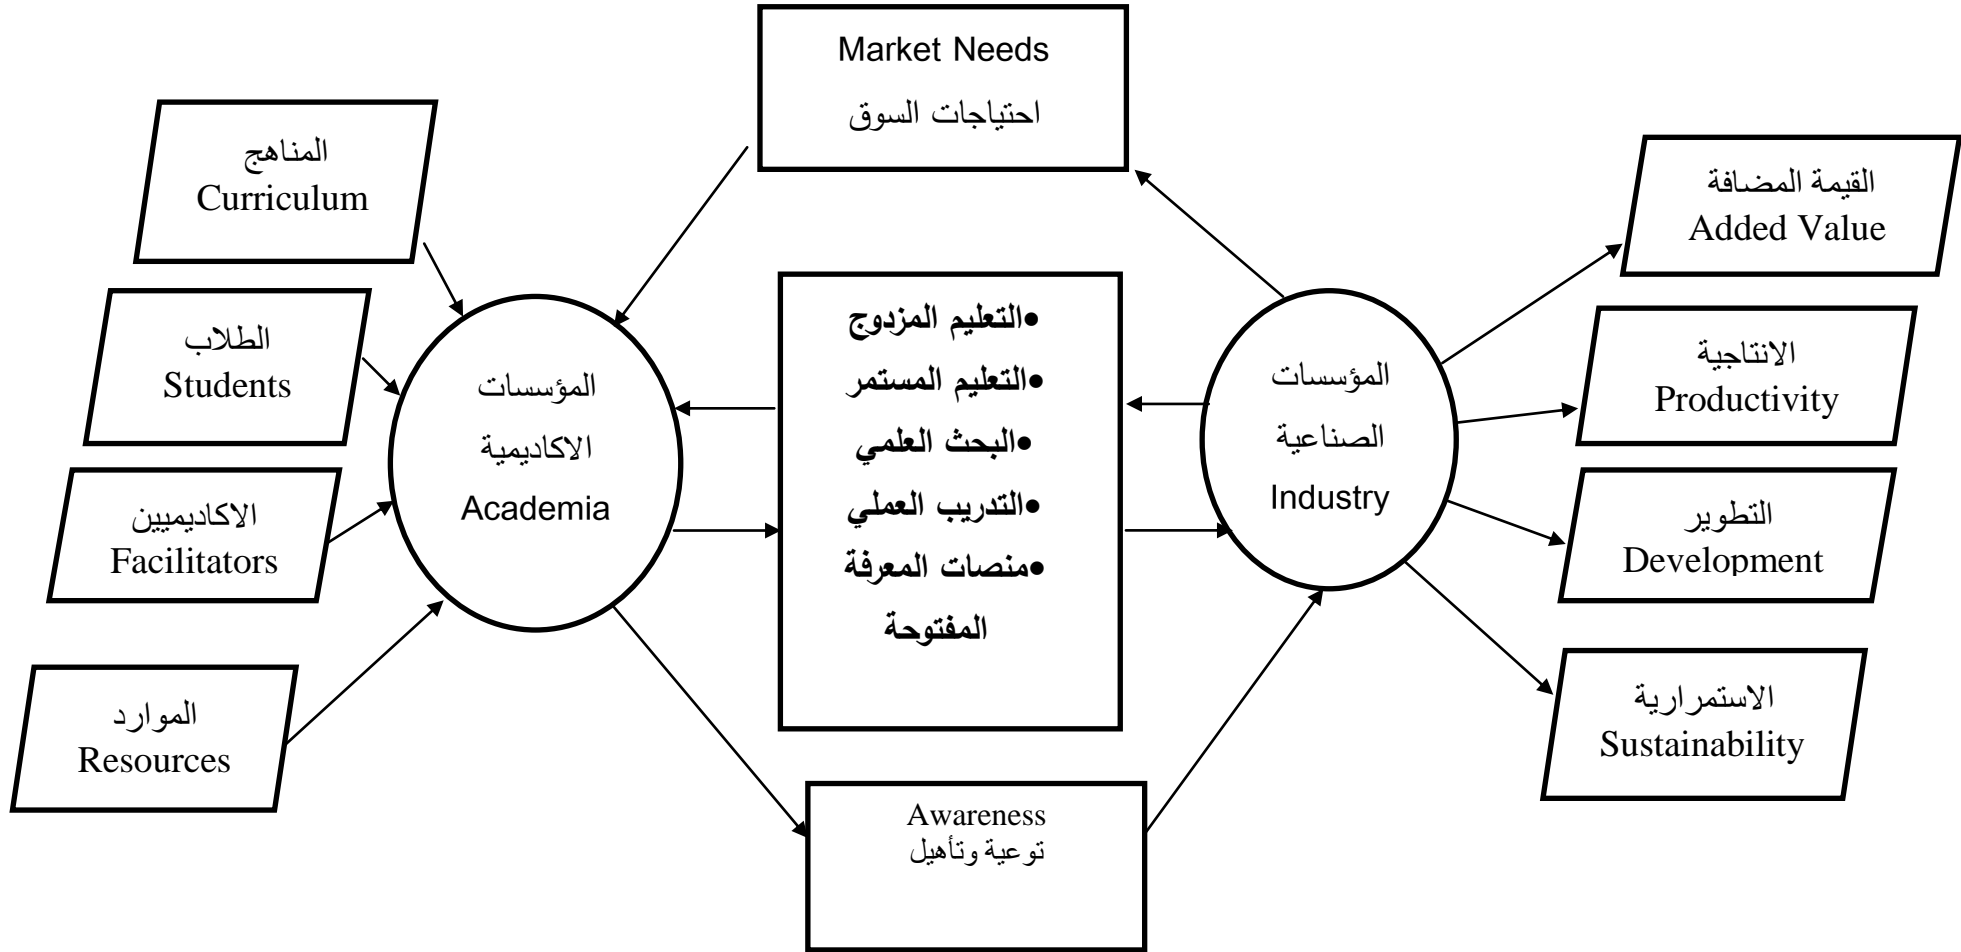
Market Needs
احتياجات السوق

المناهج
Curriculum

الطلاب
Students

الاكاديميين
Facilitators

الموارد
Resources

المؤسسات
الاكاديمية
Academia

•التعليم المزدوج
•التعليم المستمر
•البحث العلمي
•التدريب العملي
•منصات المعرفة المفتوحة

المؤسسات
الصناعية
Industry

القيمة المضافة
Added Value

الانتاجية
Productivity

التطوير
Development

الاستمرارية
Sustainability

Awareness
توعية وتأهيل